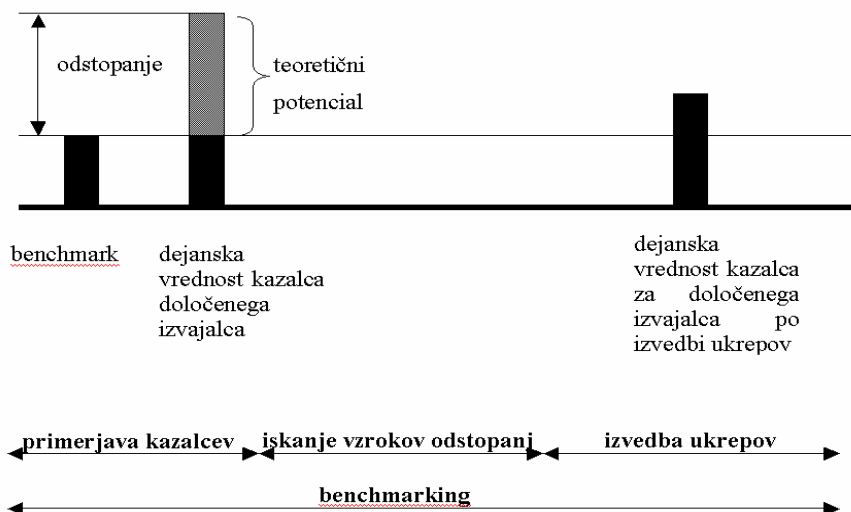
odstopanje

teoretični potencial

benchmark

dejanska vrednost kazalca določenega izvajalca

dejanska vrednost kazalca za določenega izvajalca po izvedbi ukrepov

primerjava kazalcev

iskanje vzrokov odstopanj

izvedba ukrepov

benchmarking